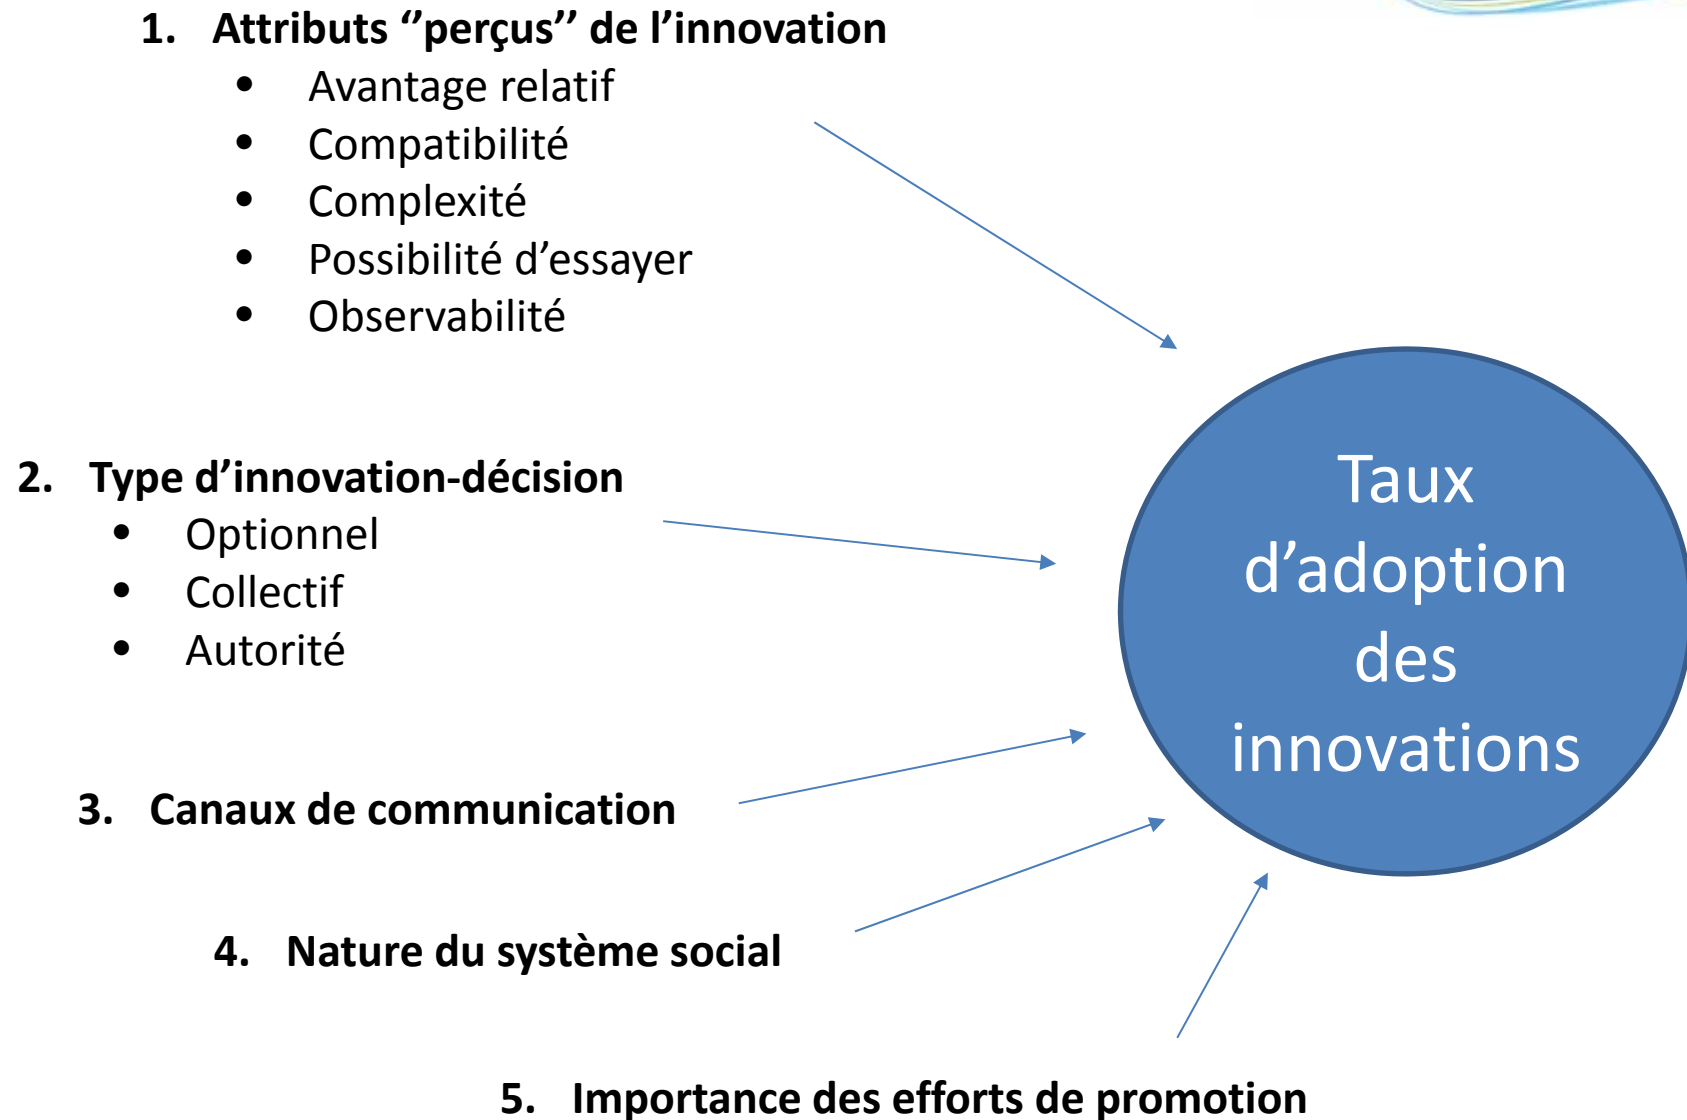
1. Attributs ''perçus'' de l'innovation
- Avantage relatif
- Compatibilité
- Complexité
- Possibilité d'essayer
- Observabilité

2. Type d'innovation-décision
- Optionnel
- Collectif
- Autorité

3. Canaux de communication

4. Nature du système social

5. Importance des efforts de promotion

Taux d'adoption des innovations